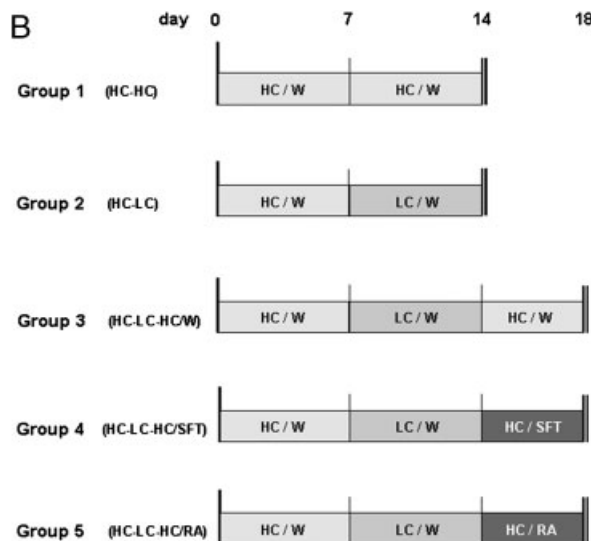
B

day 0 7 14 18

Group 1 (HC-HC) HC / W HC / W

Group 2 (HC-LC) HC / W LC / W

Group 3 (HC-LC-HC/W) HC / W LC / W HC / W

Group 4 (HC-LC-HC/SFT) HC / W LC / W HC / SFT

Group 5 (HC-LC-HC/RA) HC / W LC / W HC / RA